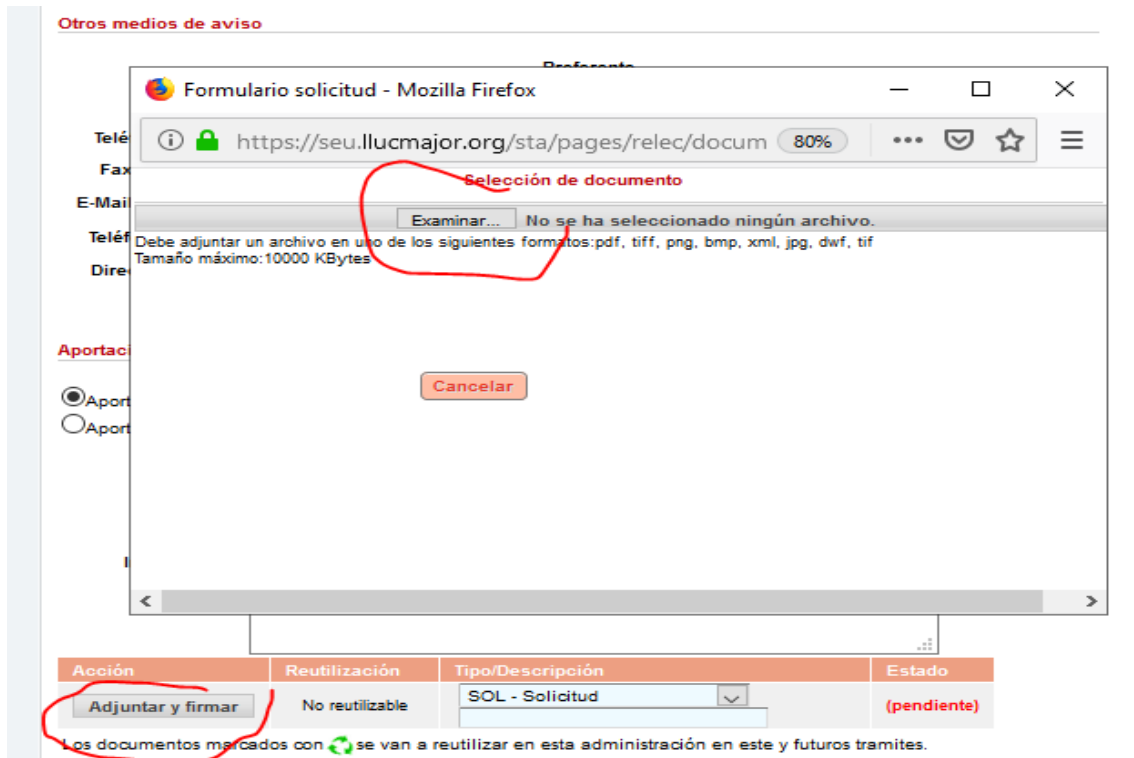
Otros medios de aviso

Preferente

Telé

Fax

E-Mail

Teléf

Direc

Formulario solicitud - Mozilla Firefox

https://seu.llucmajor.org/sta/pages/relec/docum 80%

Selección de documento

Examinar... No se ha seleccionado ningún archivo.

Debe adjuntar un archivo en uno de los siguientes formatos:pdf, tiff, png, bmp, xml, jpg, dwf, tif
Tamaño máximo:10000 KBytes

Cancelar

Aportaci

Aport

Aport

| Acción | Reutilización | Tipo/Descripción | Estado |
|---|---|---|---|
| Adjuntar y firmar | No reutilizable | SOL - Solicitud | (pendiente) |

Los documentos marcados con se van a reutilizar en esta administración en este y futuros tramites.